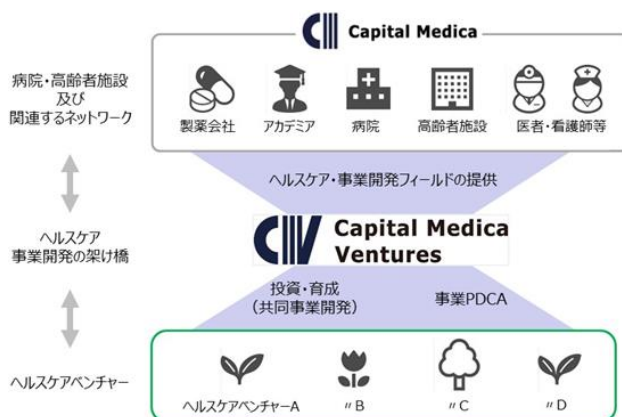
病院・高齢者施設
及び
関連するネットワーク

Capital Medica

製薬会社　アカデミア　病院　高齢者施設　医者・看護師等

ヘルスケア・事業開発フィールドの提供

ヘルスケア
事業開発の架け橋

Capital Medica
Ventures

投資・育成
(共同事業開発)

事業PDCA

ヘルスケアベンチャー

ヘルスケアベンチャーA　〃B　〃C　〃D